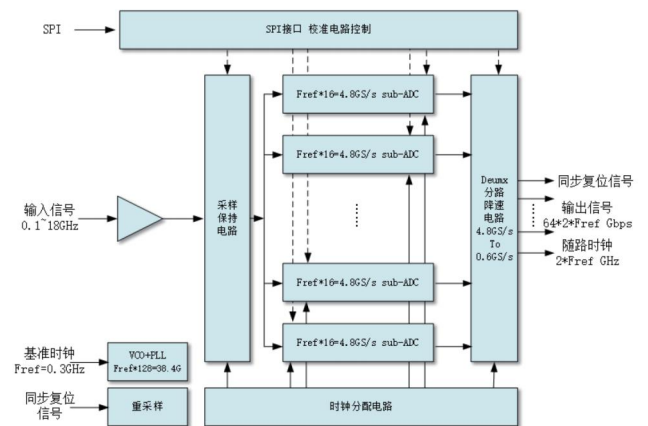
SPI

SPI接口 校准电路控制

输入信号
0.1~18GHz

采样
保持
电路

Fref*16=4.8GS/s sub-ADC

Fref*16=4.8GS/s sub-ADC

Fref*16=4.8GS/s sub-ADC

Fref*16=4.8GS/s sub-ADC

Deumx
分路
降速
电路
4.8GS/s
To
0.6GS/s

同步复位信号

输出信号
64*2*Fref Gbps

随路时钟
2*Fref GHz

基准时钟
Fref=0.3GHz

VCO+PLL
Fref*128=38.4G

同步复位
信号

重采样

时钟分配电路